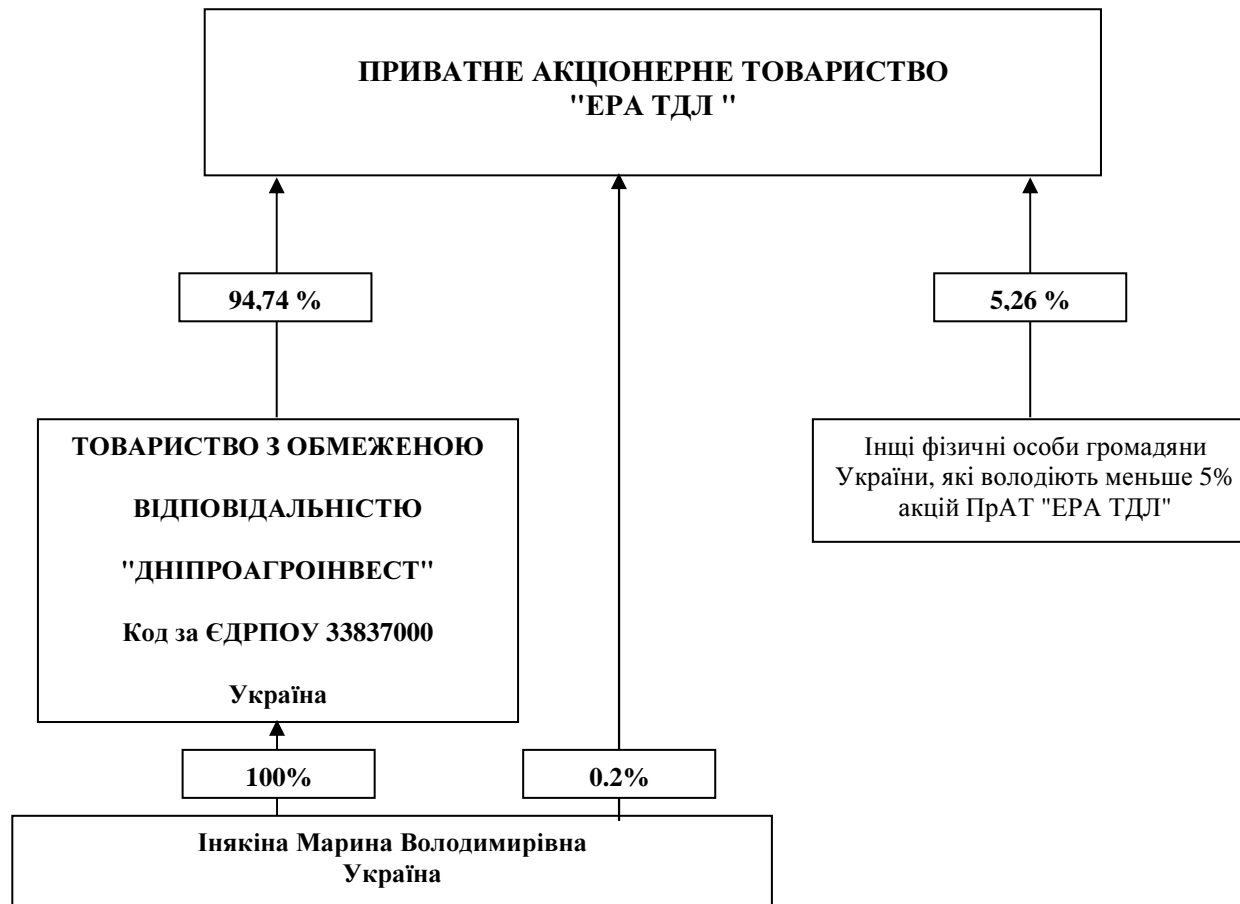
ПРИВАТНЕ АКЦІОНЕРНЕ ТОВАРИСТВО "ЕРА ТДЛ "

94,74 %

5,26 %

ТОВАРИСТВО З ОБМЕЖЕНОЮ

ВІДПОВІДАЛЬНІСТЮ

"ДНІПРОАГРОІНВЕСТ"

Код за ЄДРПОУ 33837000

Україна

Інщі фізичні особи громадяни України, які володіють меньше 5% акцій ПрАТ "ЕРА ТДЛ"

100%

0.2%

Інякіна Марина Володимирівна
Україна